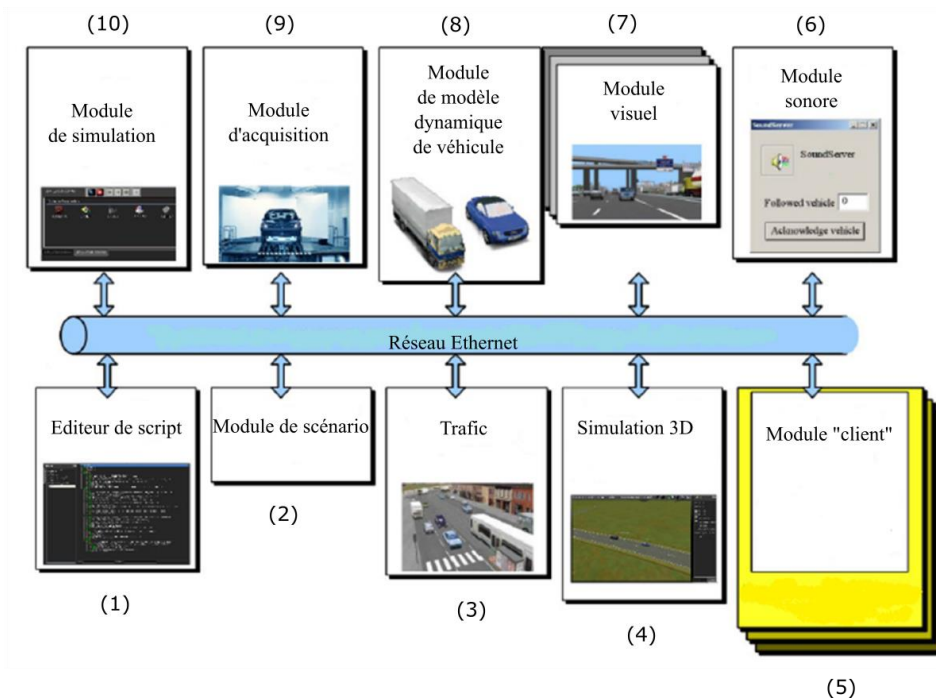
(10)

Module de simulation

(9)

Module d'acquisition

(8)

Module de modèle dynamique de véhicule

(7)

Module visuel

(6)

Module sonore

SoundServer

SoundServer

Followed vehicle 0

Acknowledge vehicle

Réseau Ethernet

Editeur de script

(1)

Module de scénario

(2)

Trafic

(3)

Simulation 3D

(4)

Module "client"

(5)